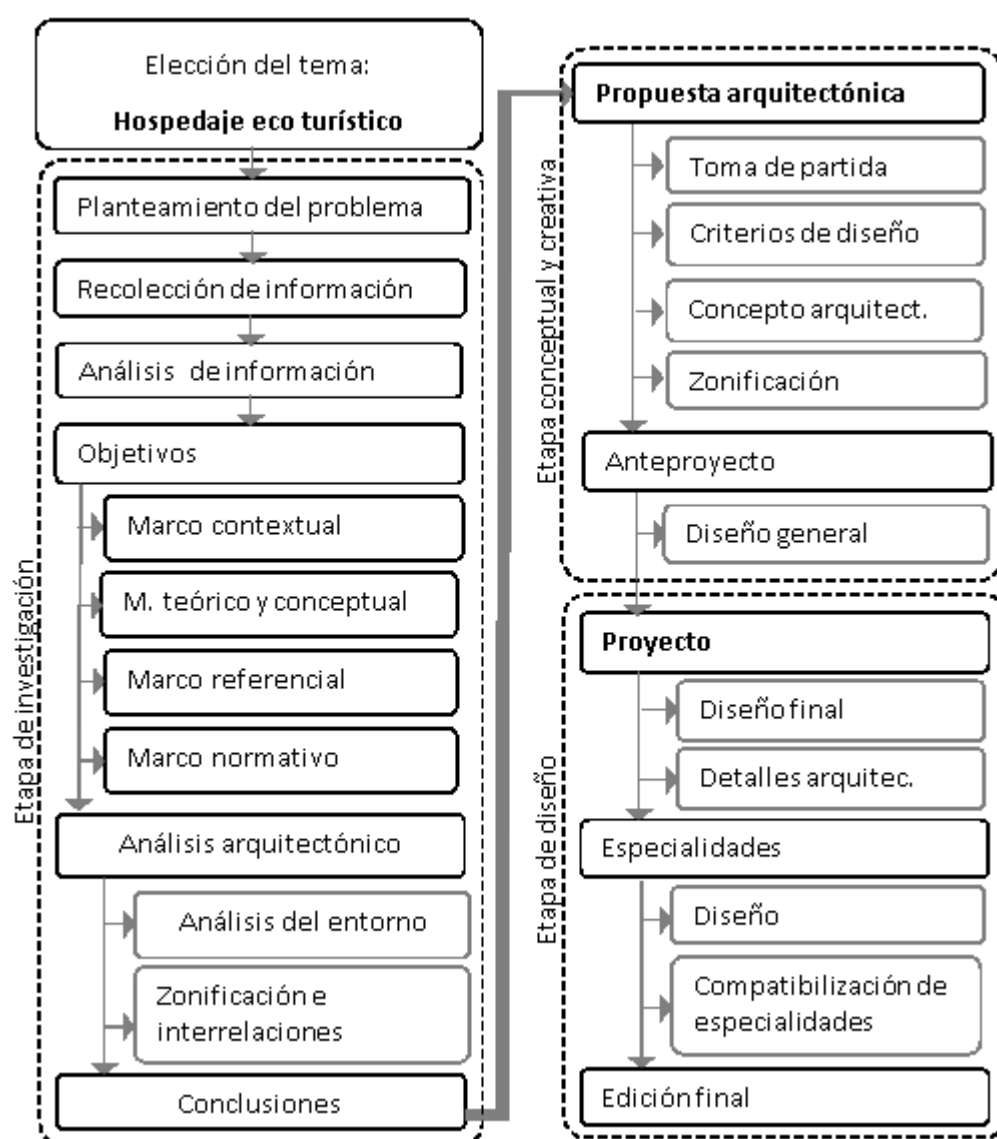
Elección del tema:
**Hospedaje eco turístico**

Etapa de investigación

Planteamiento del problema

Recolección de información

Análisis de información

Objetivos

Marco contextual

M. teórico y conceptual

Marco referencial

Marco normativo

Análisis arquitectónico

Análisis del entorno

Zonificación e interrelaciones

Conclusiones

Etapa conceptual y creativa

**Propuesta arquitectónica**

Toma de partida

Criterios de diseño

Concepto arquitect.

Zonificación

Anteproyecto

Diseño general

Etapa de diseño

**Proyecto**

Diseño final

Detalles arquitec.

Especialidades

Diseño

Compatibilización de especialidades

Edición final